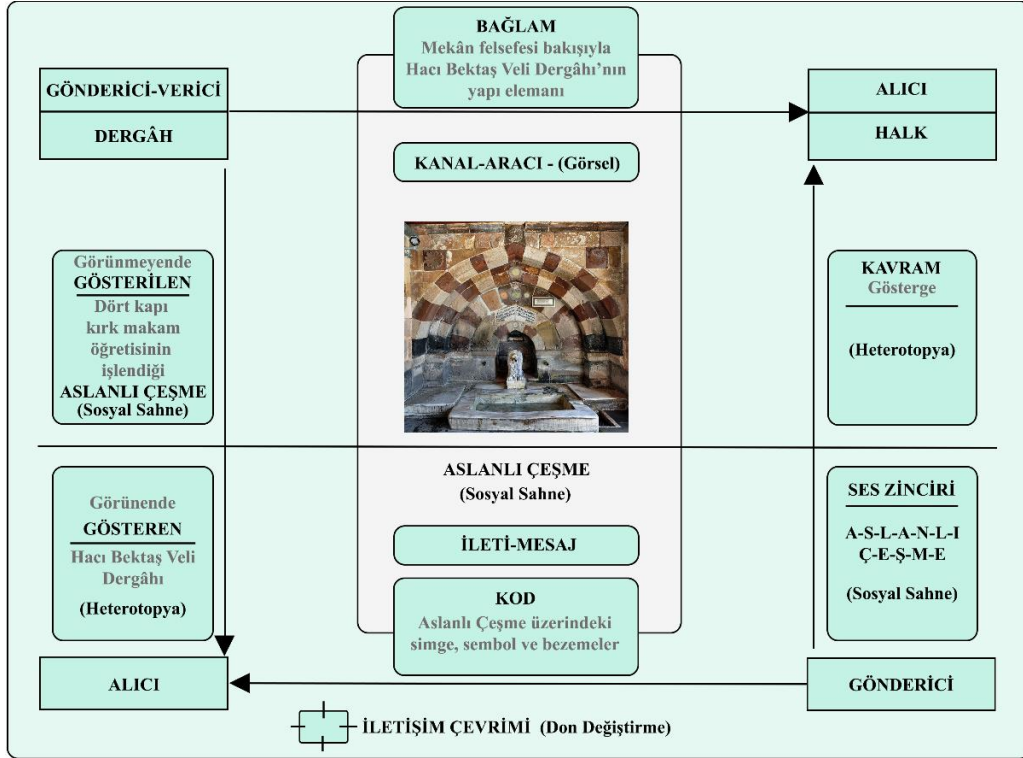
BAĞLAM
Mekân felsefesi bakışıyla Hacı Bektaş Veli Dergâhı'nın yapı elemanı

GÖNDERİCİ-VERİCİ

DERGÂH

ALICI

HALK

KANAL-ARACI - (Görsel)

Görünmeyende
GÖSTERİLEN
Dört kapı kırk makam öğretisinin işlendiği
ASLANLI ÇEŞME
(Sosyal Sahne)

KAVRAM
Gösterge

(Heterotopya)

ASLANLI ÇEŞME
(Sosyal Sahne)

Görünende
GÖSTEREN
Hacı Bektaş Veli Dergâhı
(Heterotopya)

İLETİ-MESAJ

KOD
Aslanlı Çeşme üzerindeki simge, sembol ve bezemeler

SES ZİNCİRİ
A-S-L-A-N-L-I
Ç-E-Ş-M-E
(Sosyal Sahne)

ALICI

GÖNDERİCİ

İLETİŞİM ÇEVRİMİ (Don Değiştirme)